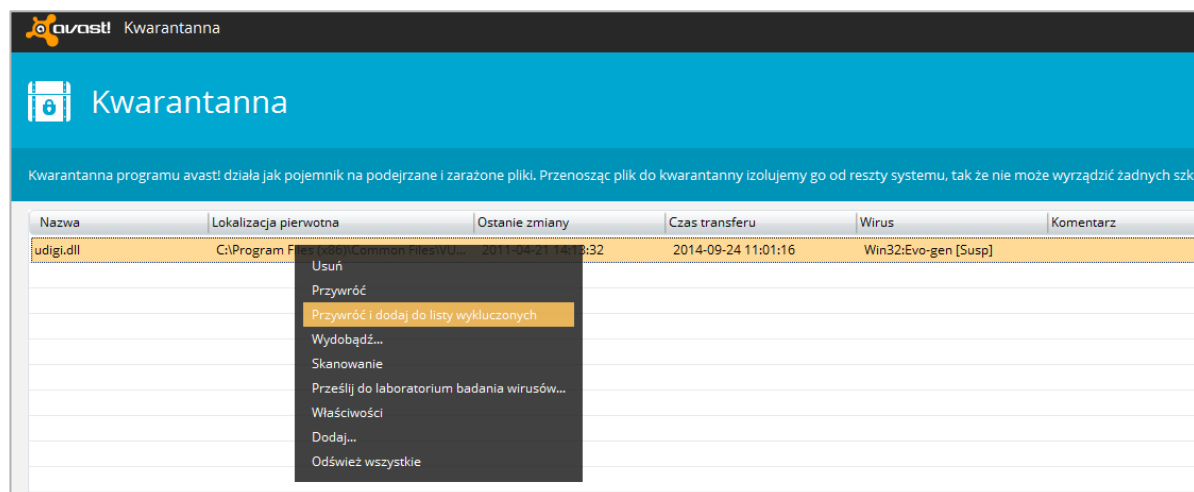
avast! Kwarantanna

Kwarantanna

Kwarantanna programu avast! działa jak pojemnik na podejrzane i zarażone pliki. Przenosząc plik do kwarantanny izolujemy go od reszty systemu, tak że nie może wyrządzić żadnych szk

| Nazwa | Lokalizacja pierwotna | Ostanie zmiany | Czas transferu | Wirus | Komentarz |
|---|---|---|---|---|---|
| udigi.dll | C:\Program Files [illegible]\Common Files\VU... | 2011-04-21 1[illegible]:32 | 2014-09-24 11:01:16 | Win32:Evo-gen [Susp] | |

Usuń
Przywróć
Przywróć i dodaj do listy wykluczonych
Wydobądź...
Skanowanie
Prześlij do laboratorium badania wirusów...
Właściwości
Dodaj...
Odśwież wszystkie